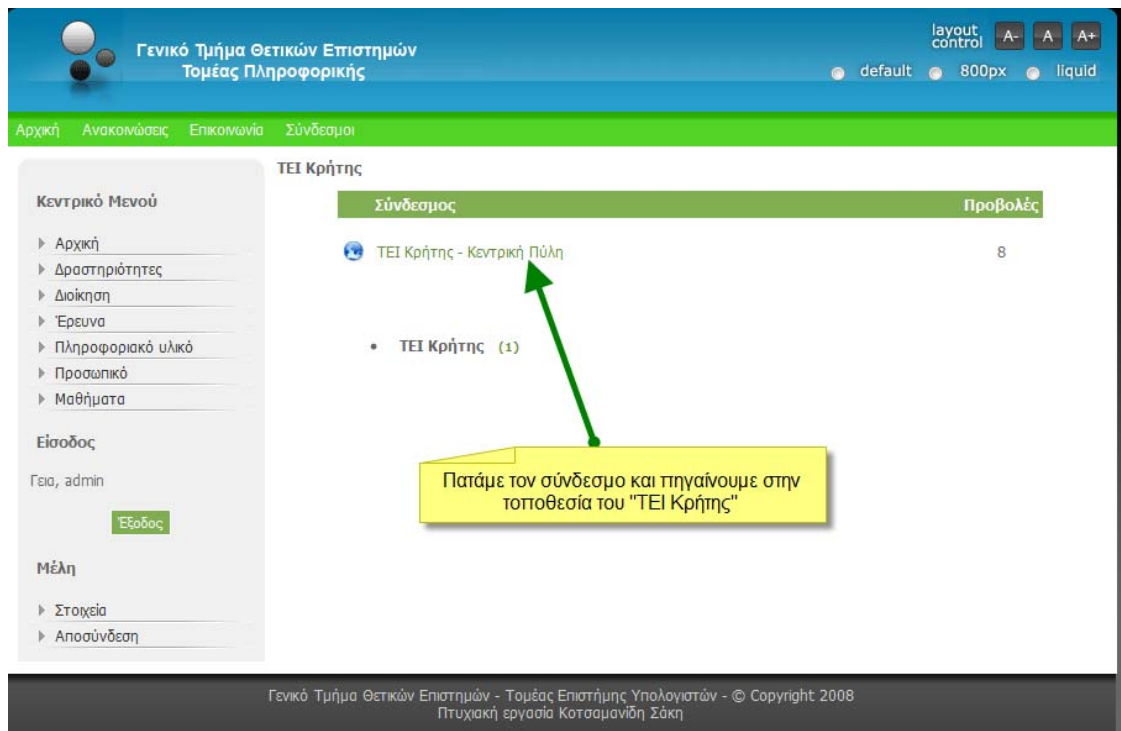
Γενικό Τμήμα Θετικών Επιστημών
Τομέας Πληροφορικής

layout control A- A A+
default 800px liquid

Αρχική Ανακοινώσεις Επικοινωνία Σύνδεσμοι

Κεντρικό Μενού

Αρχική
Δραστηριότητες
Διοίκηση
Έρευνα
Πληροφοριακό υλικό
Προσωπικό
Μαθήματα

Είσοδος

Γεια, admin

Έξοδος

Μέλη

Στοιχεία
Αποσύνδεση

ΤΕΙ Κρήτης

| Σύνδεσμος | Προβολές |
|---|---|
| ΤΕΙ Κρήτης - Κεντρική Πύλη | 8 |

• ΤΕΙ Κρήτης (1)

Πατάμε τον σύνδεσμο και πηγαίνουμε στην τοποθεσία του "ΤΕΙ Κρήτης"

Γενικό Τμήμα Θετικών Επιστημών - Τομέας Επιστήμης Υπολογιστών - © Copyright 2008
Πτυχιακή εργασία Κοτσαμανίδη Σάκη